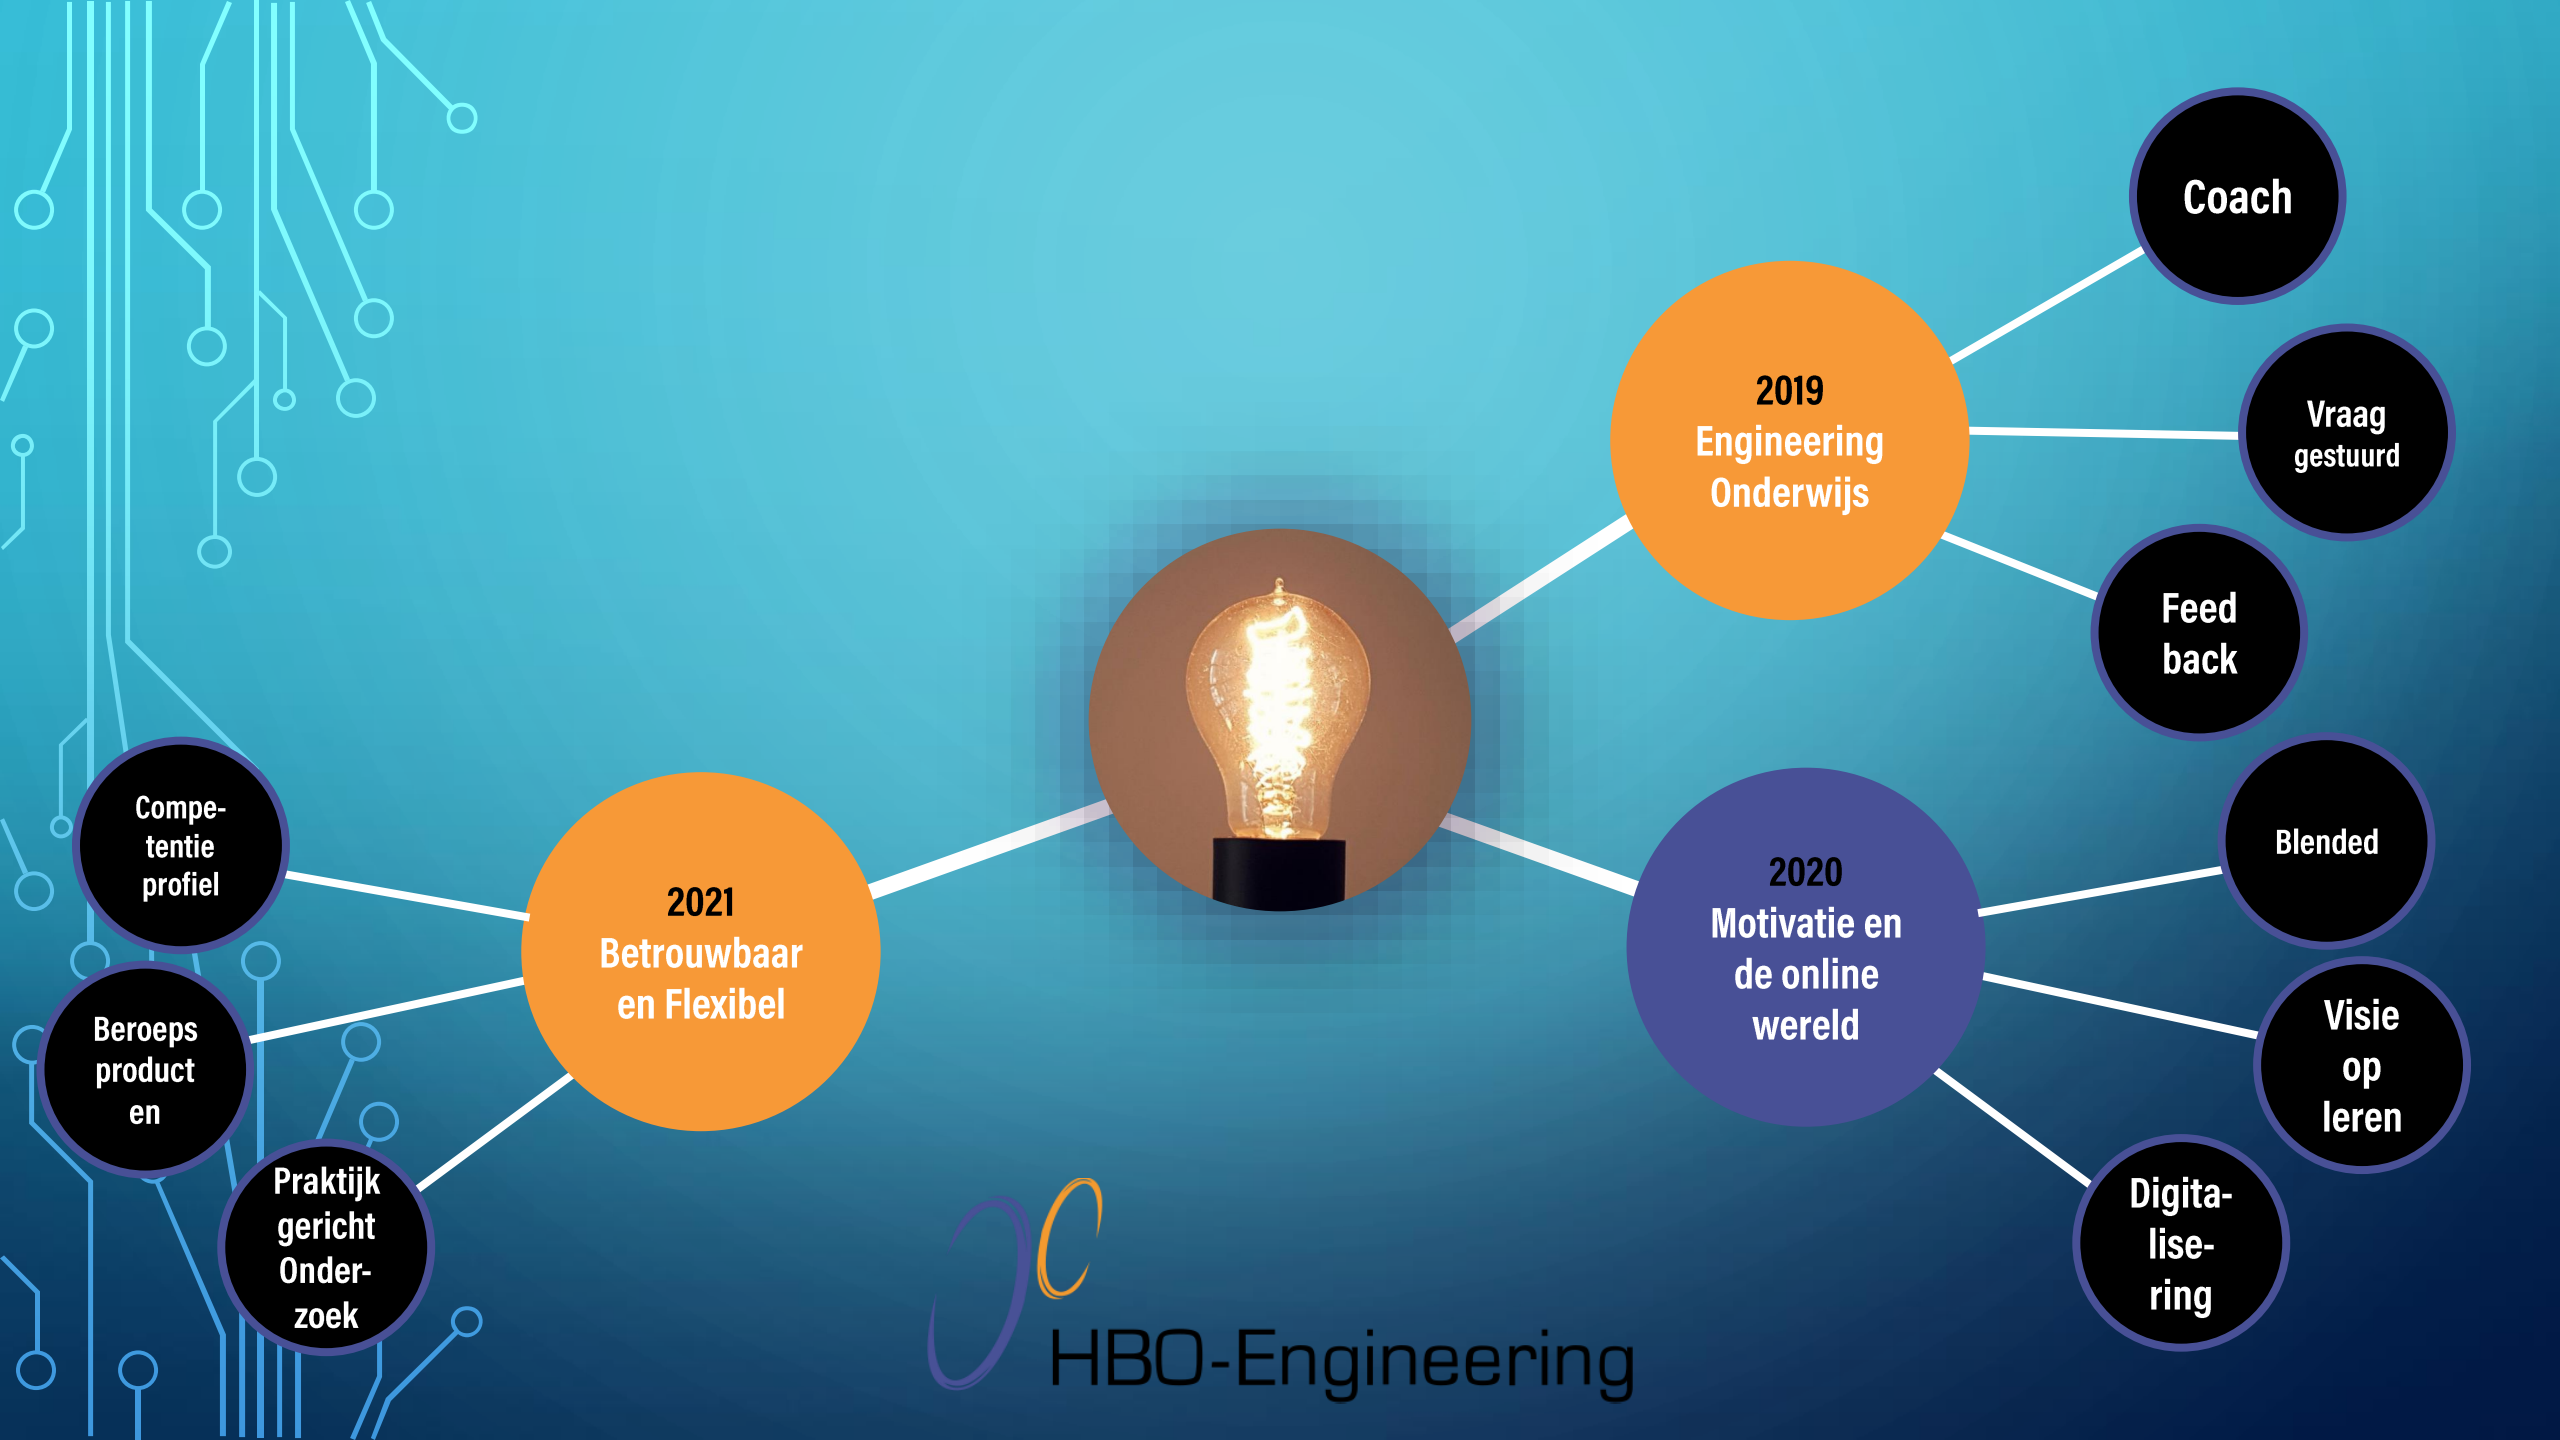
2019
Engineering Onderwijs

Coach

Vraag gestuurd

Feed back

2020
Motivatie en de online wereld

Blended

Visie op leren

Digitalisering

2021
Betrouwbaar en Flexibel

Competentie profiel

Beroeps product en

Praktijk gericht Onderzoek

HBO-Engineering